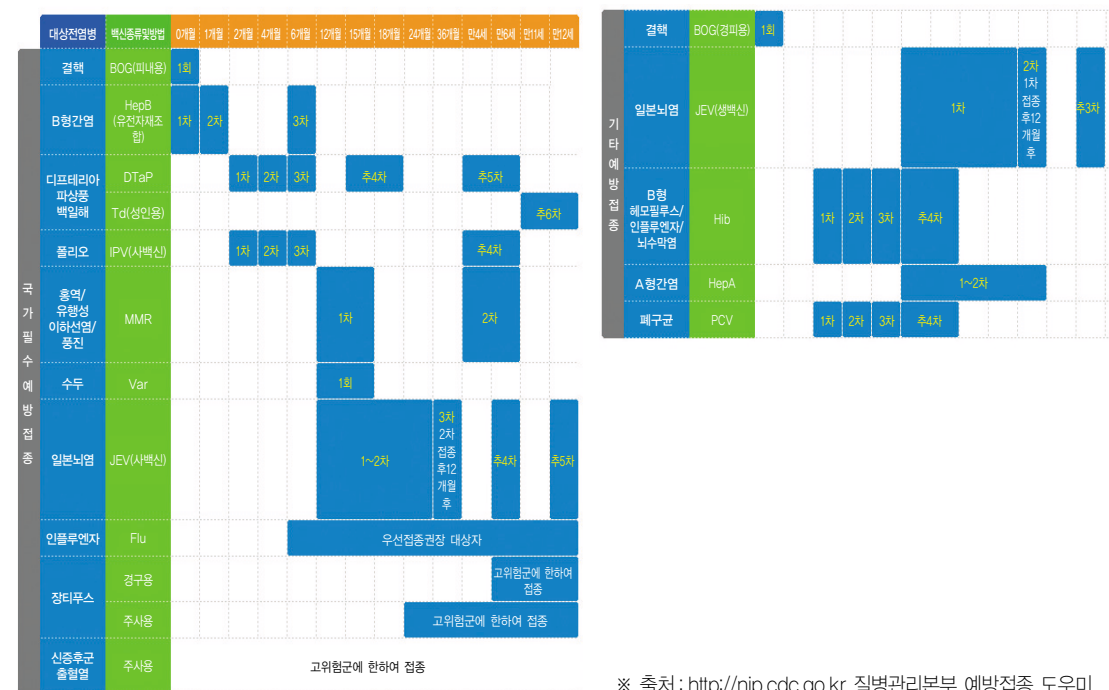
| 대상전염병 | 백신종류및방법 | 0개월 | 1개월 | 2개월 | 4개월 | 6개월 | 12개월 | 15개월 | 18개월 | 24개월 | 36개월 | 만4세 | 만6세 | 만11세 | 만12세 |
|---|---|---|---|---|---|---|---|---|---|---|---|---|---|---|---|
| 결핵 | BOG(피내용) | 1회 | | | | | | | | | | | | | |
| B형간염 | HepB (유전자재조합) | 1차 | 2차 | | | 3차 | | | | | | | | | |
| 디프테리아 파상풍 백일해 | DTaP | | | 1차 | 2차 | 3차 | 추4차 | | | | | 추5차 | | | |
| | Td(성인용) | | | | | | | | | | | | | 추6차 | |
| 폴리오 | IPV(사백신) | | | 1차 | 2차 | 3차 | | | | | | 추4차 | | | |
| 홍역/유행성 이하선염/풍진 | MMR | | | | | | 1차 | | | | | 2차 | | | |
| 수두 | Var | | | | | | 1회 | | | | | | | | |
| 일본뇌염 | JEV(사백신) | | | | | | 1~2차 | | | | 3차 2차 접종 후12 개월 후 | 추4차 | | 추5차 | |
| 인플루엔자 | Flu | | | | | 우선접종권장 대상자 | | | | | | | | | |
| 장티푸스 | 경구용 | | | | | | | | | | | 고위험군에 한하여 접종 | | | |
| | 주사용 | | | | | | | | | 고위험군에 한하여 접종 | | | | | |
| 신증후군 출혈열 | 주사용 | | | | | 고위험군에 한하여 접종 | | | | | | | | | |

국가필수예방접종

| 결핵 | BOG(경피용) | 1회 | | |
|---|---|---|---|---|
| 일본뇌염 | JEV(생백신) | 1차 | 2차 1차 접종 후12 개월 후 | 추3차 |
| B형 헤모필루스/인플루엔자/뇌수막염 | Hib | 1차 | 2차 | 3차 | 추4차 |
| A형간염 | HepA | 1~2차 | | |
| 폐구균 | PCV | 1차 | 2차 | 3차 | 추4차 |

기타예방접종

※ 출처 : http://nip.cdc.go.kr 질병관리본부 예방접종 도우미